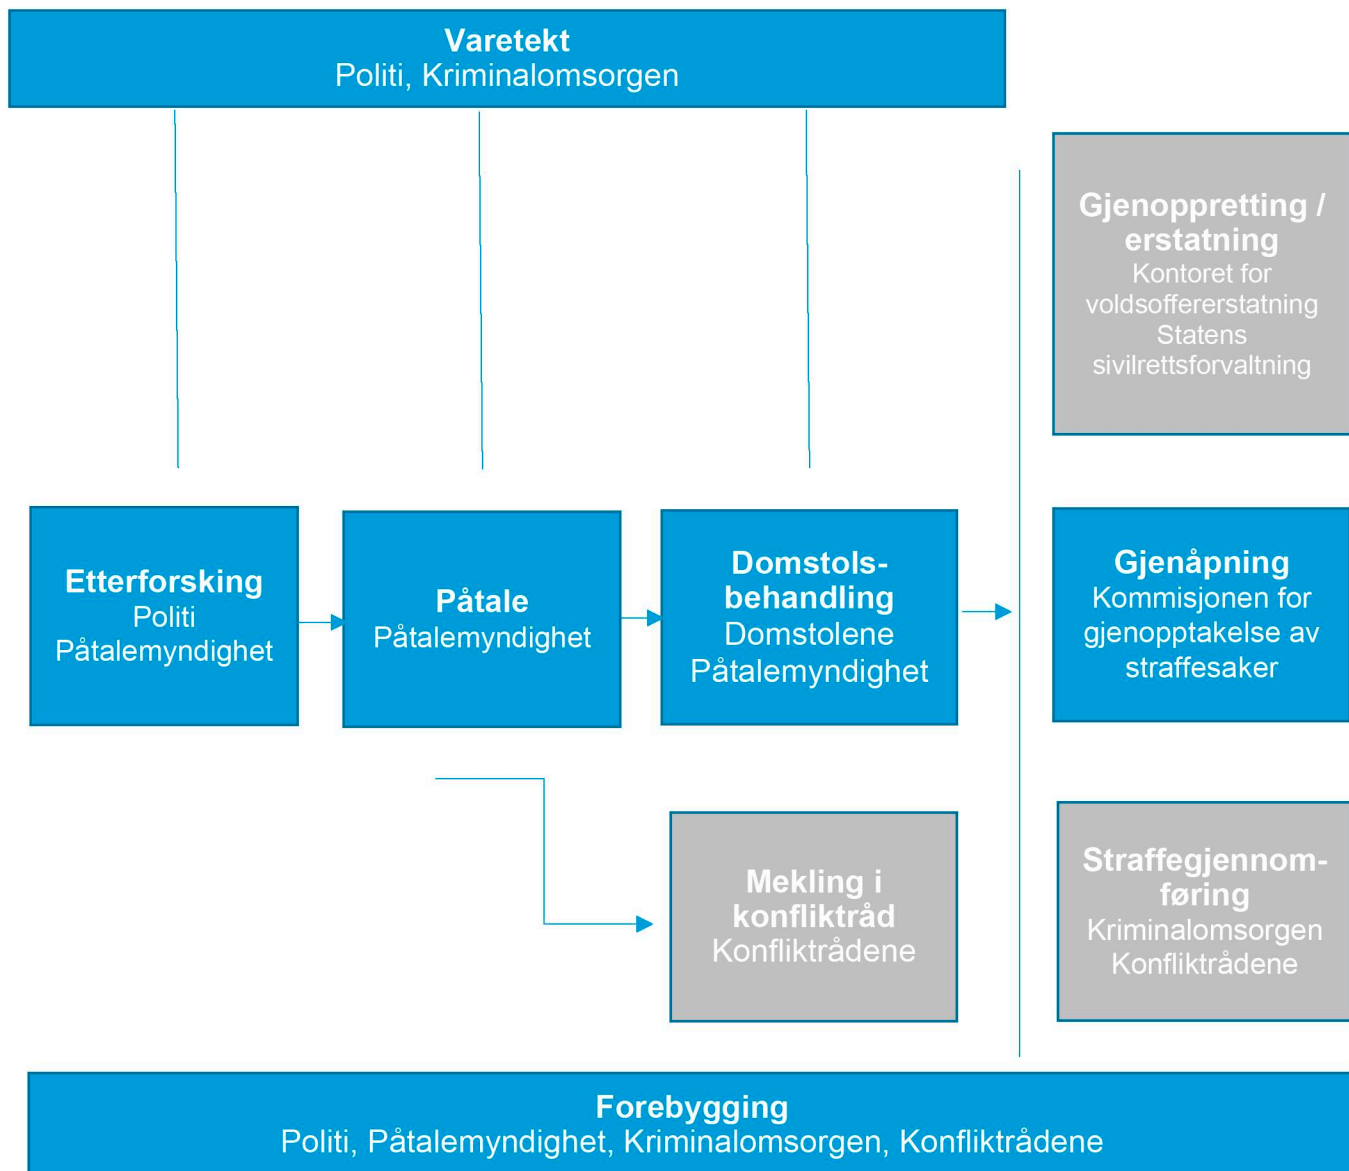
Varetekt
Politi, Kriminalomsorgen

Gjenoppretting / erstatning
Kontoret for voldsoffererstatning
Statens sivilrettsforvaltning

Etterforsking
Politi
Påtalemyndighet

Påtale
Påtalemyndighet

Domstolsbehandling
Domstolene
Påtalemyndighet

Gjenåpning
Kommisjonen for gjenopptakelse av straffesaker

Mekling i konfliktråd
Konfliktrådene

Straffegjennomføring
Kriminalomsorgen
Konfliktrådene

Forebygging
Politi, Påtalemyndighet, Kriminalomsorgen, Konfliktrådene